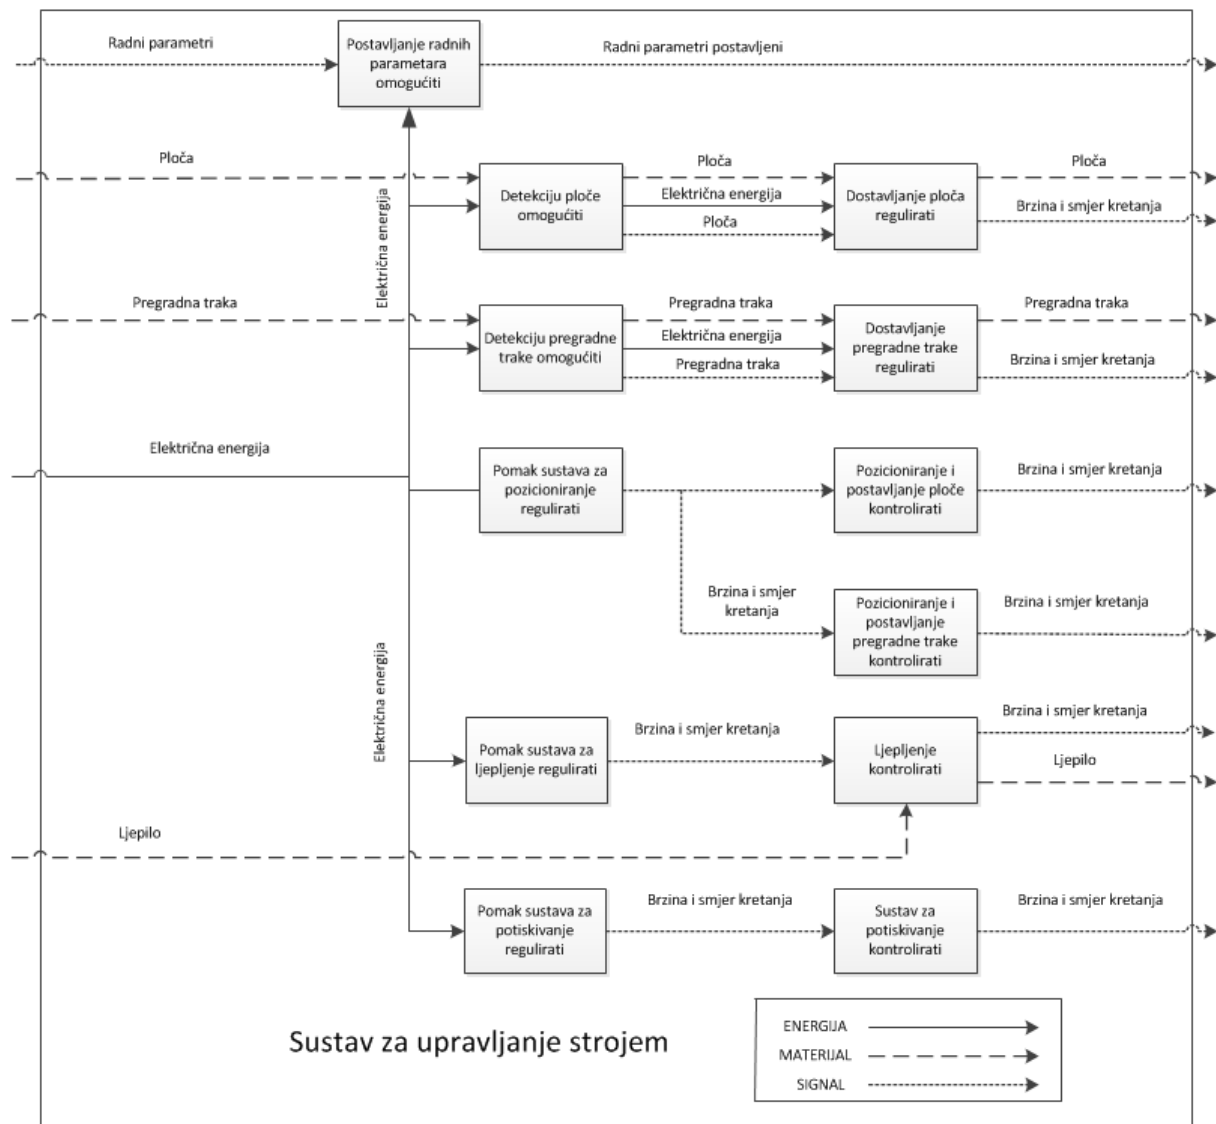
Radni parametri

Postavljanje radnih parametara omogućiti

Radni parametri postavljeni

Ploča

Detekciju ploče omogućiti

Ploča

Električna energija

Ploča

Dostavljanje ploča regulirati

Ploča

Brzina i smjer kretanja

Električna energija

Pregradna traka

Detekciju pregradne trake omogućiti

Pregradna traka

Električna energija

Pregradna traka

Dostavljanje pregradne trake regulirati

Pregradna traka

Brzina i smjer kretanja

Električna energija

Pomak sustava za pozicioniranje regulirati

Pozicioniranje i postavljanje ploče kontrolirati

Brzina i smjer kretanja

Brzina i smjer kretanja

Pozicioniranje i postavljanje pregradne trake kontrolirati

Brzina i smjer kretanja

Električna energija

Pomak sustava za ljepljenje regulirati

Brzina i smjer kretanja

Ljepljenje kontrolirati

Brzina i smjer kretanja

Ljepilo

Ljepilo

Pomak sustava za potiskivanje regulirati

Brzina i smjer kretanja

Sustav za potiskivanje kontrolirati

Brzina i smjer kretanja

Sustav za upravljanje strojem

ENERGIJA

MATERIJAL

SIGNAL